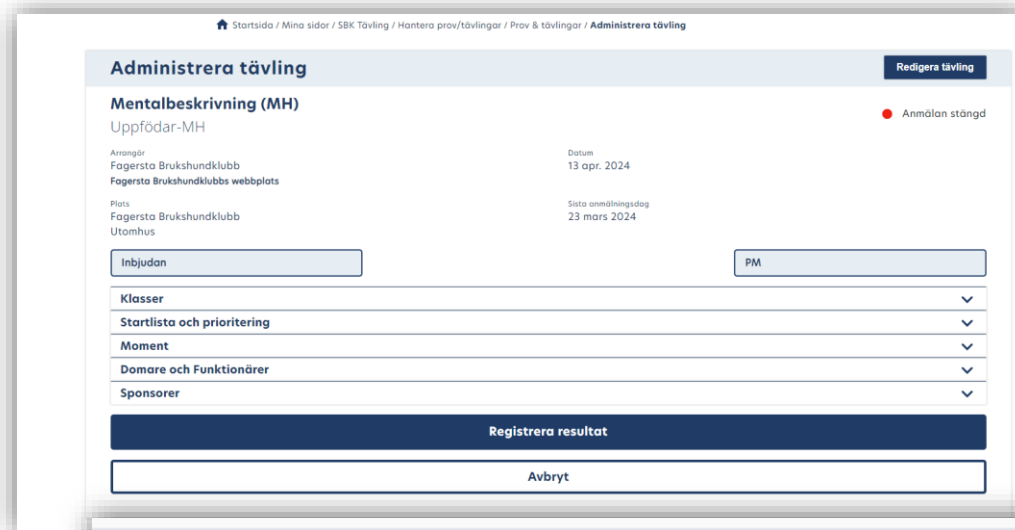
Startsida / Mina sidor / SBK Tävling / Hantera prov/tävlingar / Prov & tävlingar / Administrera tävling

Administrera tävling

Redigera tävling

Mentalbeskrivning (MH)

Uppfödar-MH

Anmälan stängd

Arrangör
Fagersta Brukshundklubb
Fagersta Brukshundklubbs webbplats

Datum
13 apr. 2024

Plats
Fagersta Brukshundklubb
Utomhus

Sista anmälningsdag
23 mars 2024

Inbjudan

PM

Klasser

Startlista och prioritering

Moment

Domare och Funktionärer

Sponsorer

Registrera resultat

Avbryt